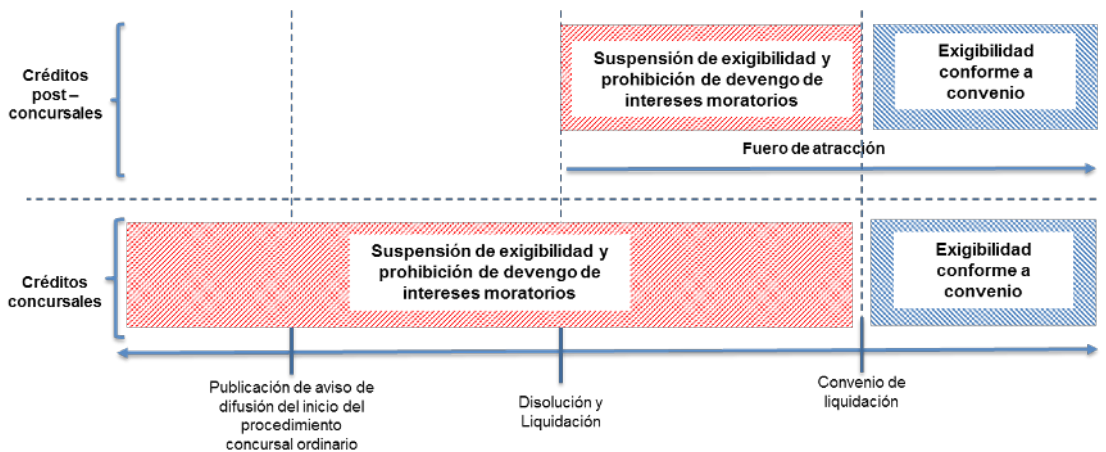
Créditos post – concursales

Suspensión de exigibilidad y prohibición de devengo de intereses moratorios

Exigibilidad conforme a convenio

Fuero de atracción

Créditos concursales

Suspensión de exigibilidad y prohibición de devengo de intereses moratorios

Exigibilidad conforme a convenio

Publicación de aviso de difusión del inicio del procedimiento concursal ordinario

Disolución y Liquidación

Convenio de liquidación